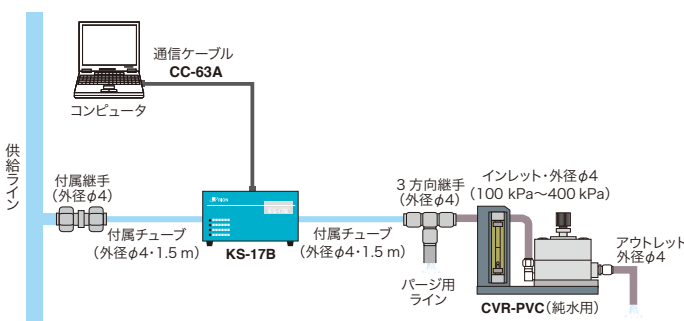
通信ケーブル
CC-63A

コンピュータ

供給ライン

付属継手
（外径$\phi$4）

付属チューブ
（外径$\phi$4・1.5 m）

KS-17B

付属チューブ
（外径$\phi$4・1.5 m）

3 方向継手
（外径$\phi$4）

パージ用
ライン

インレット・外径$\phi$4
（100 kPa～400 kPa）

アウトレット
外径$\phi$4

CVR-PVC（純水用）